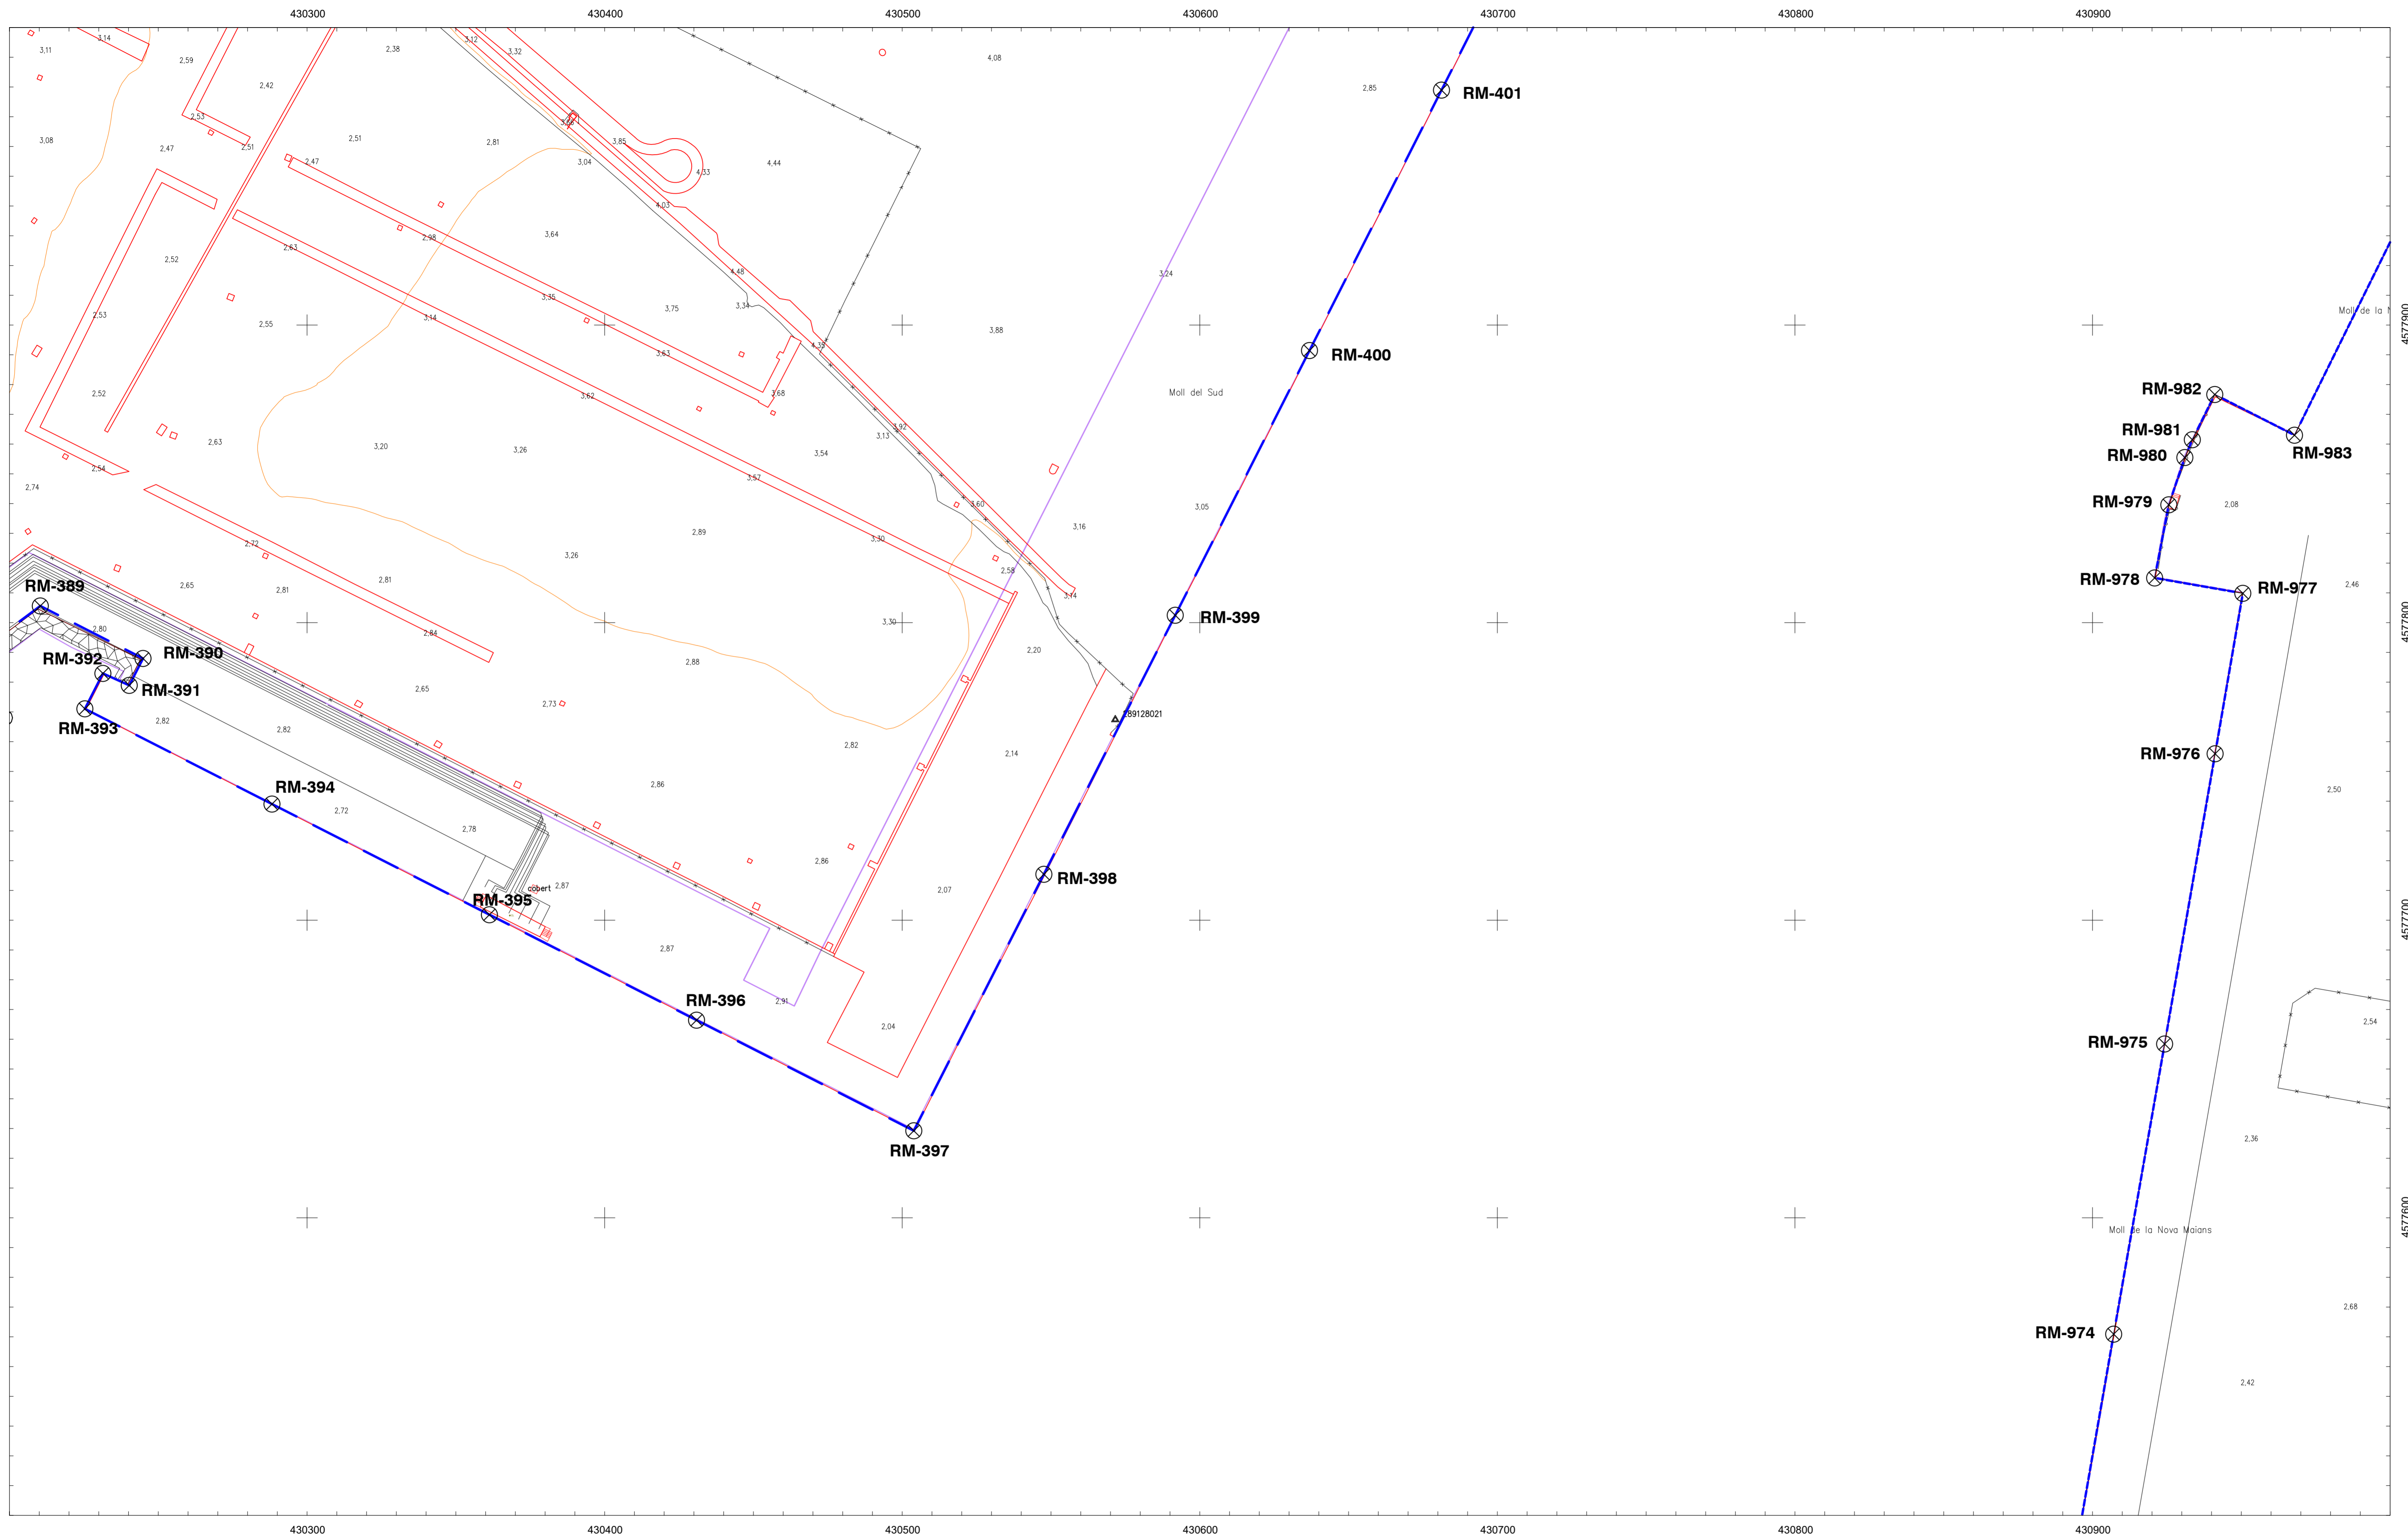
430300 430400 430500 430600 430700 430800 430900

3,11 3,14 2,59 2,38 3,12 3,32 4,08
2,42
2,53
3,08 2,47 2,51 2,51 2,47 2,81 3,85 4,44
3,04 4,33
4,03
2,52 2,63 2,98 3,64
4,48
3,24
2,53 2,55 3,14 3,35 3,75 3,34
3,88
3,63 4,35
2,52 3,62 3,68
2,63 3,20 3,26 3,13 3,92 3,54
2,54 3,57
2,74 3,60 3,05 3,16
2,89 3,30
2,72 3,26 2,58
2,65 2,81 2,81 3,14
2,80 2,84 3,30
2,88 2,20
2,65 2,73
2,82 2,82 2,82 2,14
2,86
2,72 2,78
2,86
cobert 2,87 2,07
2,87
2,91
2,04

RM-401
RM-400
Moll del Sud
RM-399
RM-389
RM-390
RM-392
RM-391
RM-393
RM-394
RM-395
RM-396
RM-397
RM-398
389128021

Moll de la N
RM-982
RM-981
RM-980
RM-983
RM-979 2,08
RM-978
RM-977 2,46
RM-976
2,50
2,54
RM-975
2,36
Moll de la Nova Maians
2,68
RM-974
2,42

4577900 4577800 4577700 4577600

430300 430400 430500 430600 430700 430800 430900